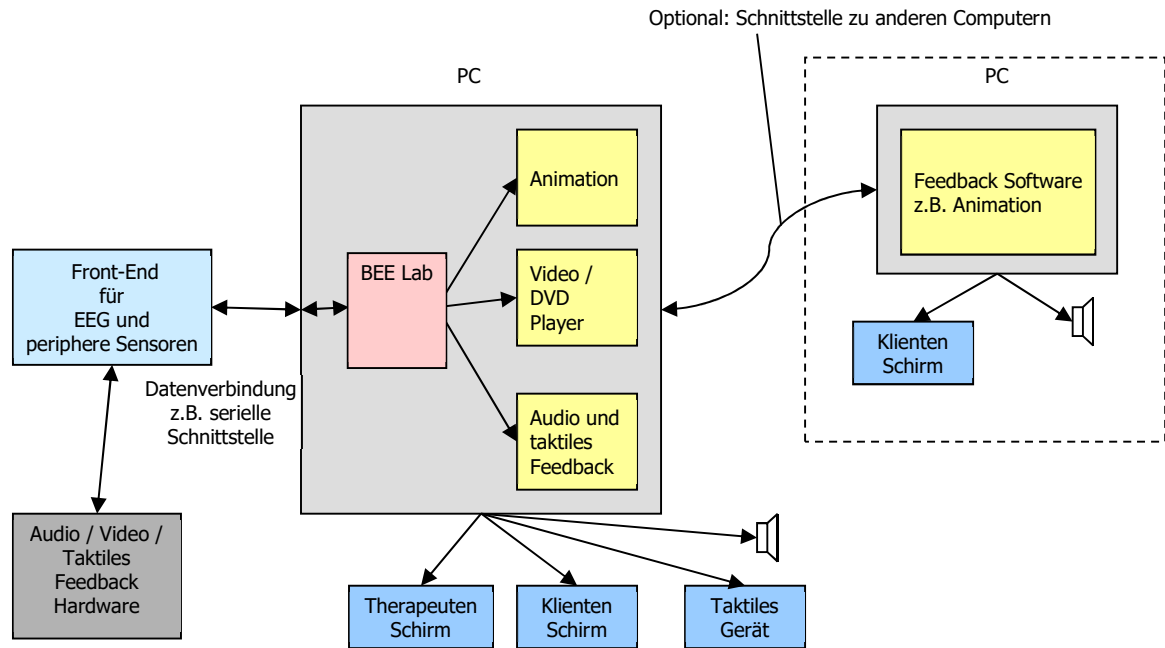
Optional: Schnittstelle zu anderen Computern

PC

PC

Animation

Feedback Software z.B. Animation

Front-End für EEG und periphere Sensoren

BEE Lab

Video / DVD Player

Klienten Schirm

Datenverbindung z.B. serielle Schnittstelle

Audio und taktiles Feedback

Audio / Video / Taktiles Feedback Hardware

Therapeuten Schirm

Klienten Schirm

Taktiles Gerät